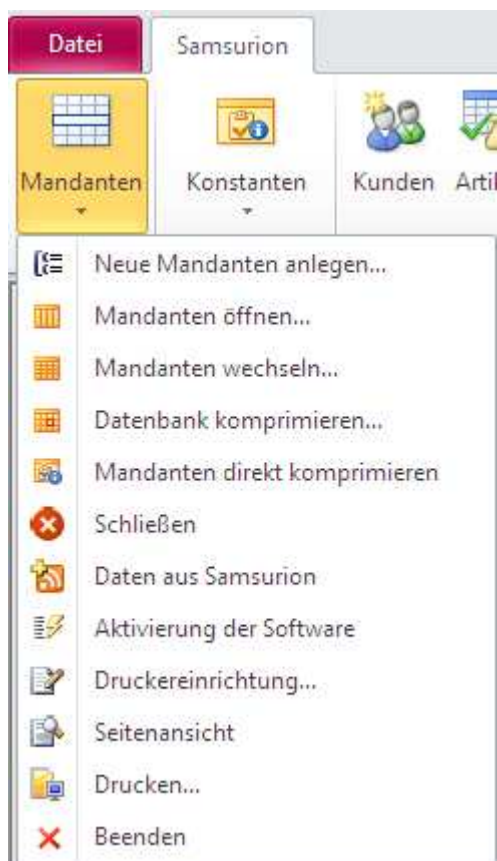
Datei
Samsurion
Mandanten
Konstanten
Kunden
Arti

Neue Mandanten anlegen...
Mandanten öffnen...
Mandanten wechseln...
Datenbank komprimieren...
Mandanten direkt komprimieren
Schließen
Daten aus Samsurion
Aktivierung der Software
Druckereinrichtung...
Seitenansicht
Drucken...
Beenden